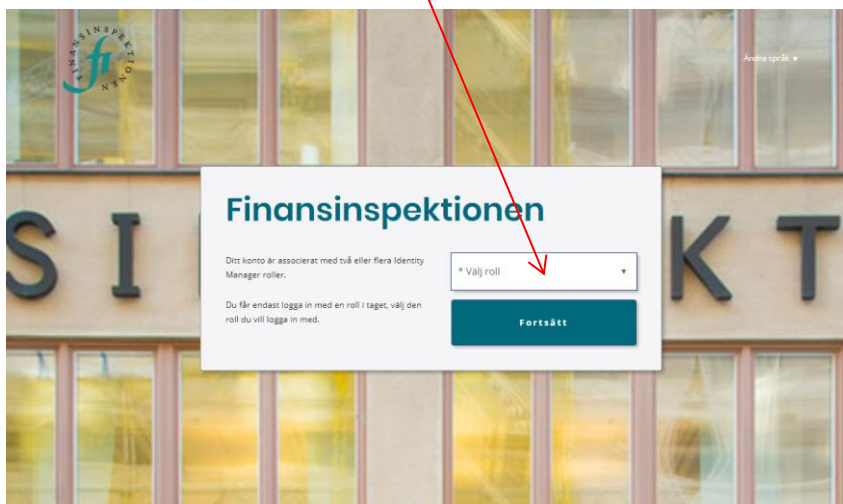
FINANSINSPEKTIONEN
fi

Ändra språk ▾

S I K T

Finansinspektionen

Ditt konto är associerat med två eller flera Identity Manager roller.

Du får endast logga in med en roll i taget, välj den roll du vill logga in med.

* Välj roll ▾

Fortsätt